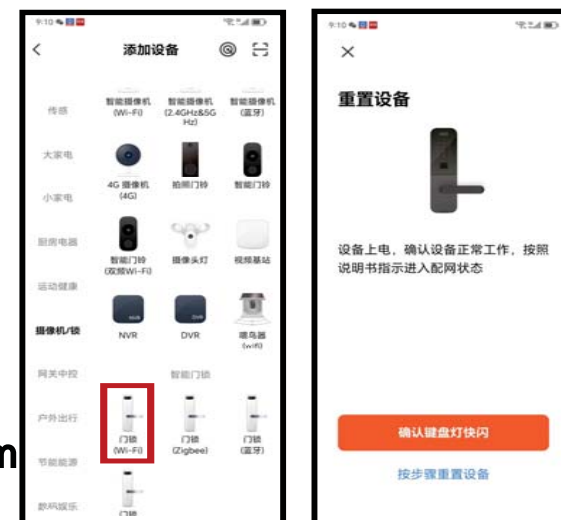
9:10

<

添加设备

传感

大家电

小家电

厨房电器

运动健康

摄像机/锁

网关中控

户外出行

节能能源

数码娱乐

智能摄像机 (Wi-Fi)

智能摄像机 (2.4GHz&5GHz)

智能摄像机 (蓝牙)

4G 摄像机 (4G)

拍照门铃

智能门铃

智能门铃 (双频Wi-Fi)

摄像头灯

视频基站

NVR

DVR

喂鸟器 (wifi)

智能门锁

门锁 (Wi-Fi)

门锁 (Zigbee)

门锁 (蓝牙)

门锁

m

9:10

×

重置设备

设备上电，确认设备正常工作，按照说明书指示进入配网状态

确认键盘灯快闪

按步骤重置设备